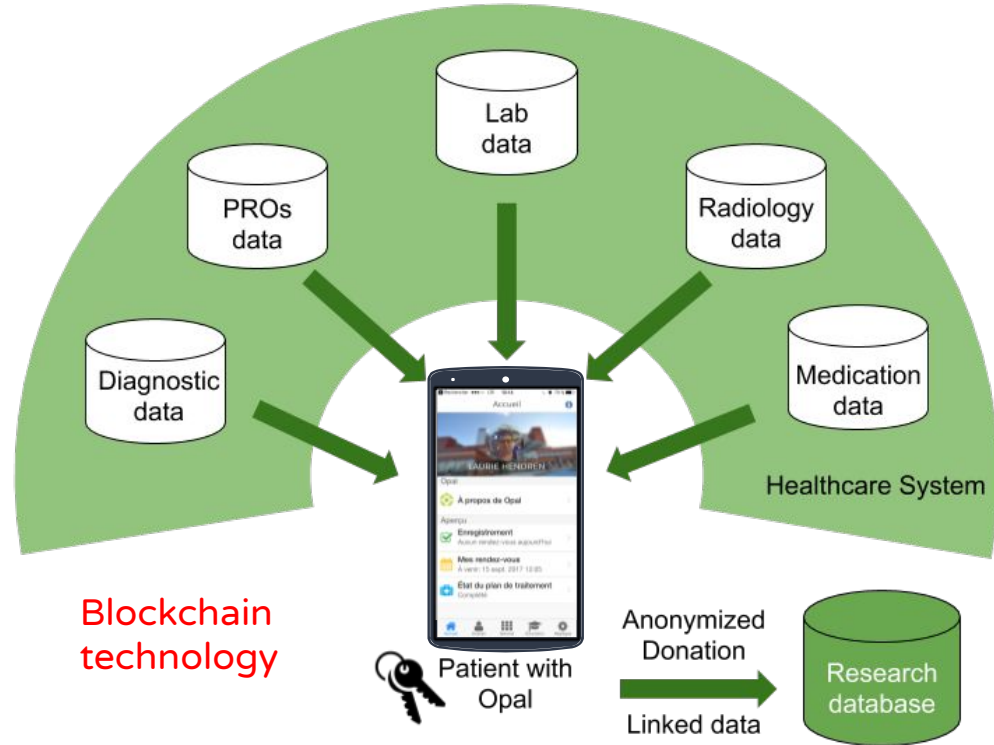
Lab data

PROs data

Radiology data

Diagnostic data

Medication data

Accueil

LAURIE HENDREN

Opal

À propos de Opal

Aperçu

Enregistrement

Aucun rendez-vous aujourd'hui

Mes rendez-vous

À venir: 15 sept. 2017 12:00

État du plan de traitement

Complété

Healthcare System

Blockchain technology

Patient with Opal

Anonymized Donation

Linked data

Research database